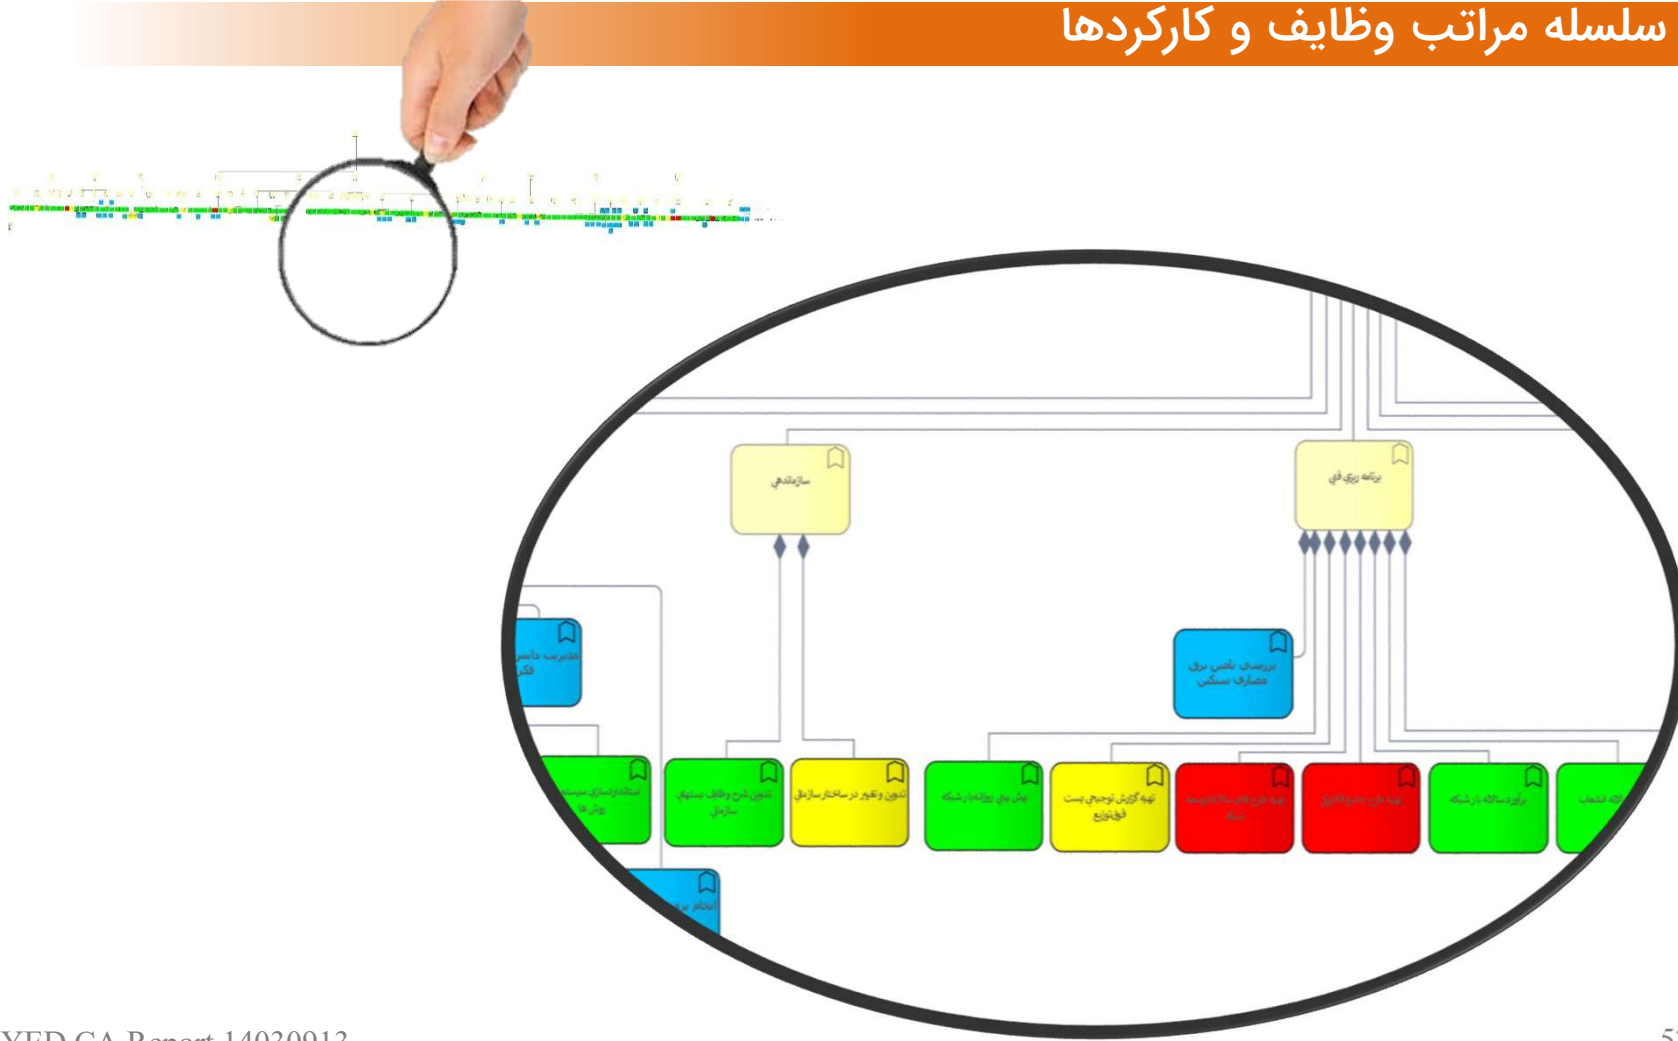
سلسله مراتب وظایف و کارکردها

سازماندهی

برنامه ریزی فنی

مدیریت دانش فکر

بررسی تامین برق مصارف سنگین

استانداردسازی سیستم روش ها

تدوین شرح وظایف پستهای سازمانی

تدوین و تغییر در ساختار سازمانی

پیش بینی روزانه بار شبکه

تهیه گزارش توجیهی پست فوق توزیع

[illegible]

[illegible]

برآورد سالانه بار شبکه

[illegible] انشعاب

انجام بر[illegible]

YED GA Report 14030912

5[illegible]